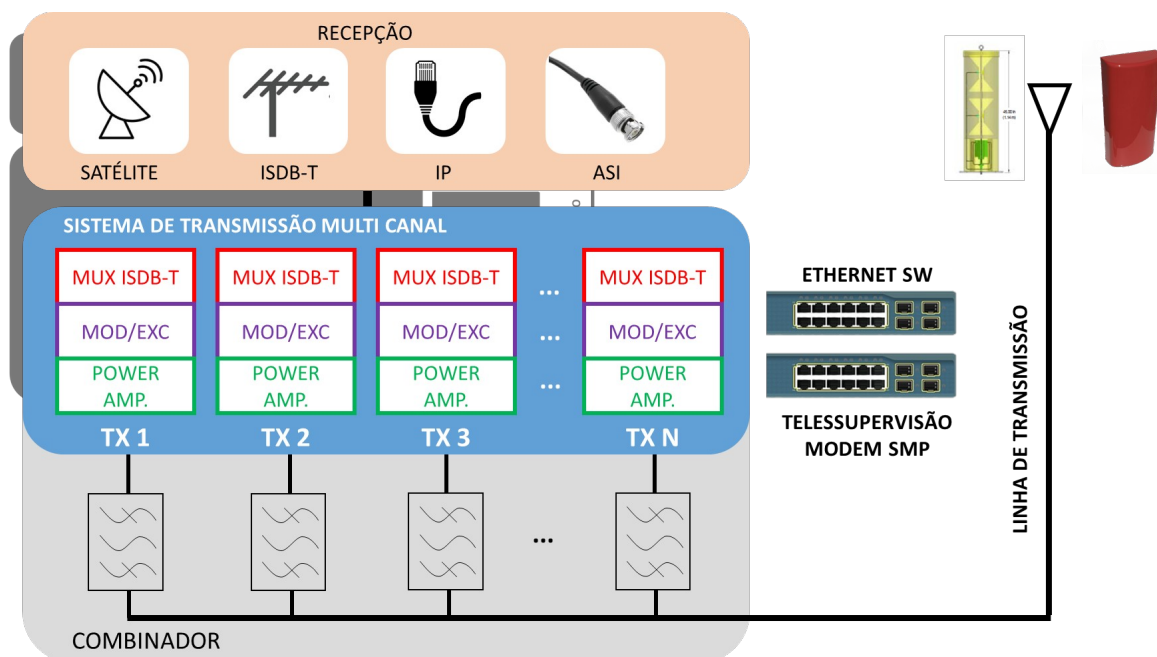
RECEPÇÃO

SATÉLITE

ISDB-T

IP

ASI

SISTEMA DE TRANSMISSÃO MULTI CANAL

MUX ISDB-T
MOD/EXC
POWER AMP.
TX 1

MUX ISDB-T
MOD/EXC
POWER AMP.
TX 2

MUX ISDB-T
MOD/EXC
POWER AMP.
TX 3

...
...
...

MUX ISDB-T
MOD/EXC
POWER AMP.
TX N

ETHERNET SW

TELESSUPERVISÃO
MODEM SMP

LINHA DE TRANSMISSÃO

...

COMBINADOR